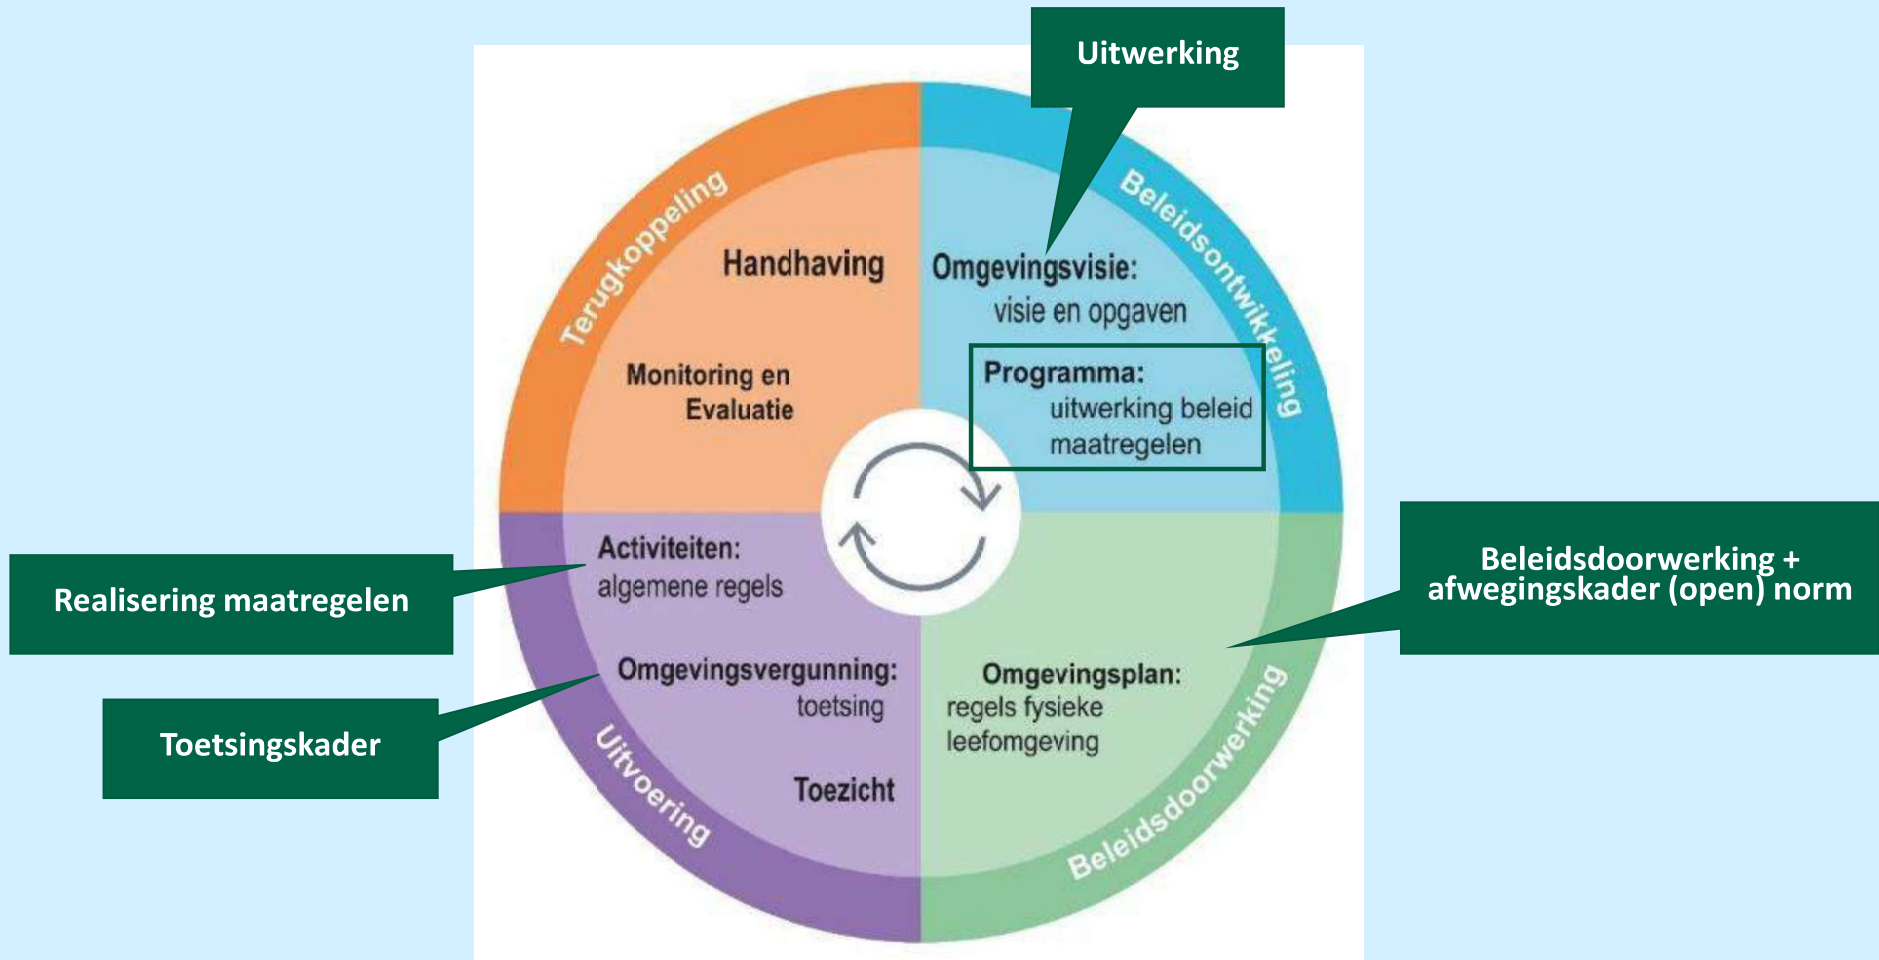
Uitwerking

Terugkoppeling

Handhaving

Monitoring en Evaluatie

Beleidsontwikkeling

Omgevingsvisie: visie en opgaven

Programma: uitwerking beleid maatregelen

Activiteiten: algemene regels

Omgevingsvergunning: toetsing

Toezicht

Uitvoering

Omgevingsplan: regels fysieke leefomgeving

Beleidsdoorwerking

Realisering maatregelen

Toetsingskader

Beleidsdoorwerking + afwegingskader (open) norm